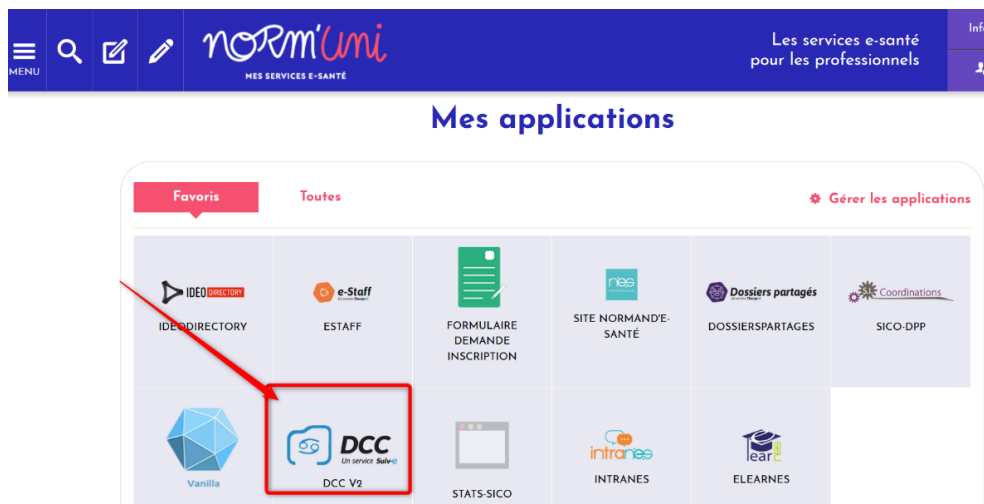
MENU

norm'uni
MES SERVICES E-SANTÉ

Les services e-santé pour les professionnels

Inf

Mes applications

Favoris

Toutes

Gérer les applications

IDEO DIRECTORY
IDEODIRECTORY

e-Staff
ESTAFF

FORMULAIRE DEMANDE INSCRIPTION

nes
SITE NORMAND'E-SANTÉ

Dossiers partagés
DOSSIERSPARTAGES

Coordinations
SICO-DPP

Vanilla

DCC
Un service Suiv-e
DCC V2

STATS-SICO

intranes
INTRANES

learnes
ELEARNES